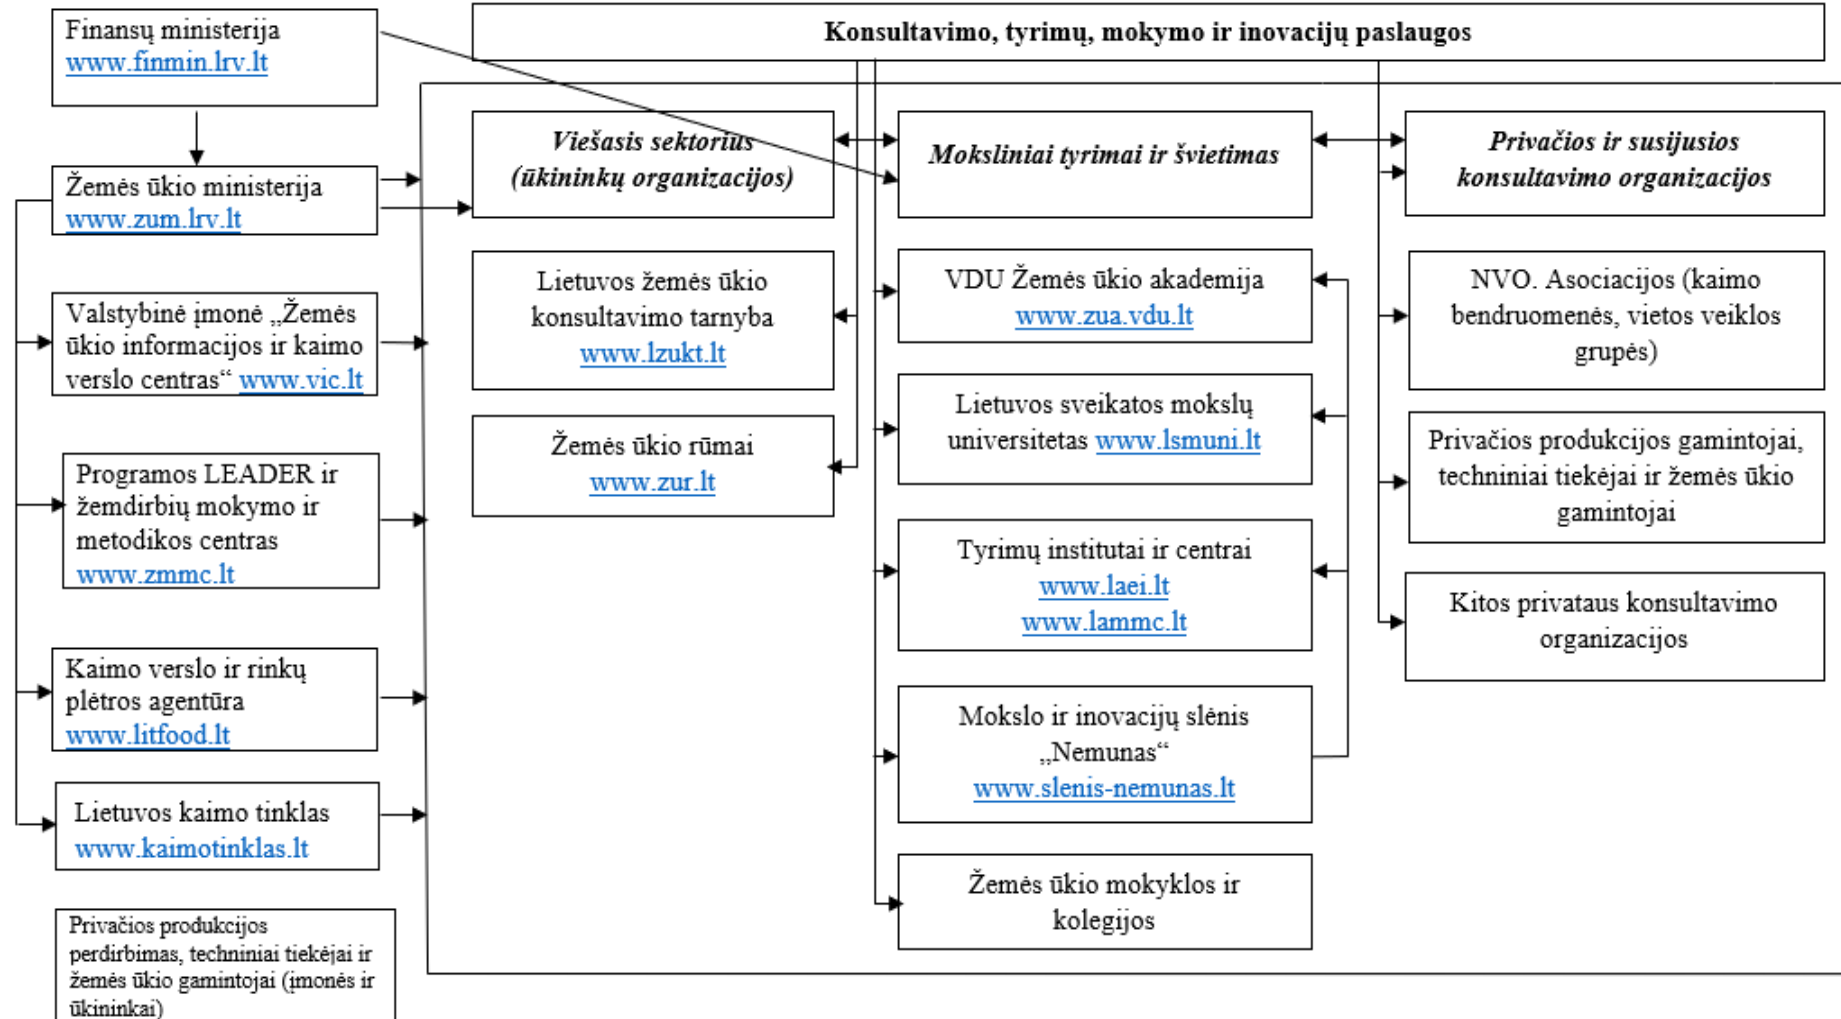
Finansų ministerija
www.finmin.lrv.lt

Žemės ūkio ministerija
www.zum.lrv.lt

Valstybinė įmonė „Žemės ūkio informacijos ir kaimo verslo centras“ www.vic.lt

Programos LEADER ir žemdirbių mokymo ir metodikos centras
www.zmmc.lt

Kaimo verslo ir rinkų plėtros agentūra
www.litfood.lt

Lietuvos kaimo tinklas
www.kaimotinklas.lt

Privačios produkcijos perdirbimas, techniniai tiekėjai ir žemės ūkio gamintojai (įmonės ir ūkininkai)

Konsultavimo, tyrimų, mokymo ir inovacijų paslaugos

Viešasis sektorius (ūkininkų organizacijos)

Lietuvos žemės ūkio konsultavimo tarnyba
www.lzukt.lt

Žemės ūkio rūmai
www.zur.lt

Moksliniai tyrimai ir švietimas

VDU Žemės ūkio akademija
www.zua.vdu.lt

Lietuvos sveikatos mokslų universitetas www.lsmuni.lt

Tyrimų institutai ir centrai
www.laei.lt
www.lammc.lt

Mokslo ir inovacijų slėnis „Nemunas“
www.slenis-nemunas.lt

Žemės ūkio mokyklos ir kolegijos

Privačios ir susijusios konsultavimo organizacijos

NVO. Asociacijos (kaimo bendruomenės, vietos veiklos grupės)

Privačios produkcijos gamintojai, techniniai tiekėjai ir žemės ūkio gamintojai

Kitos privataus konsultavimo organizacijos